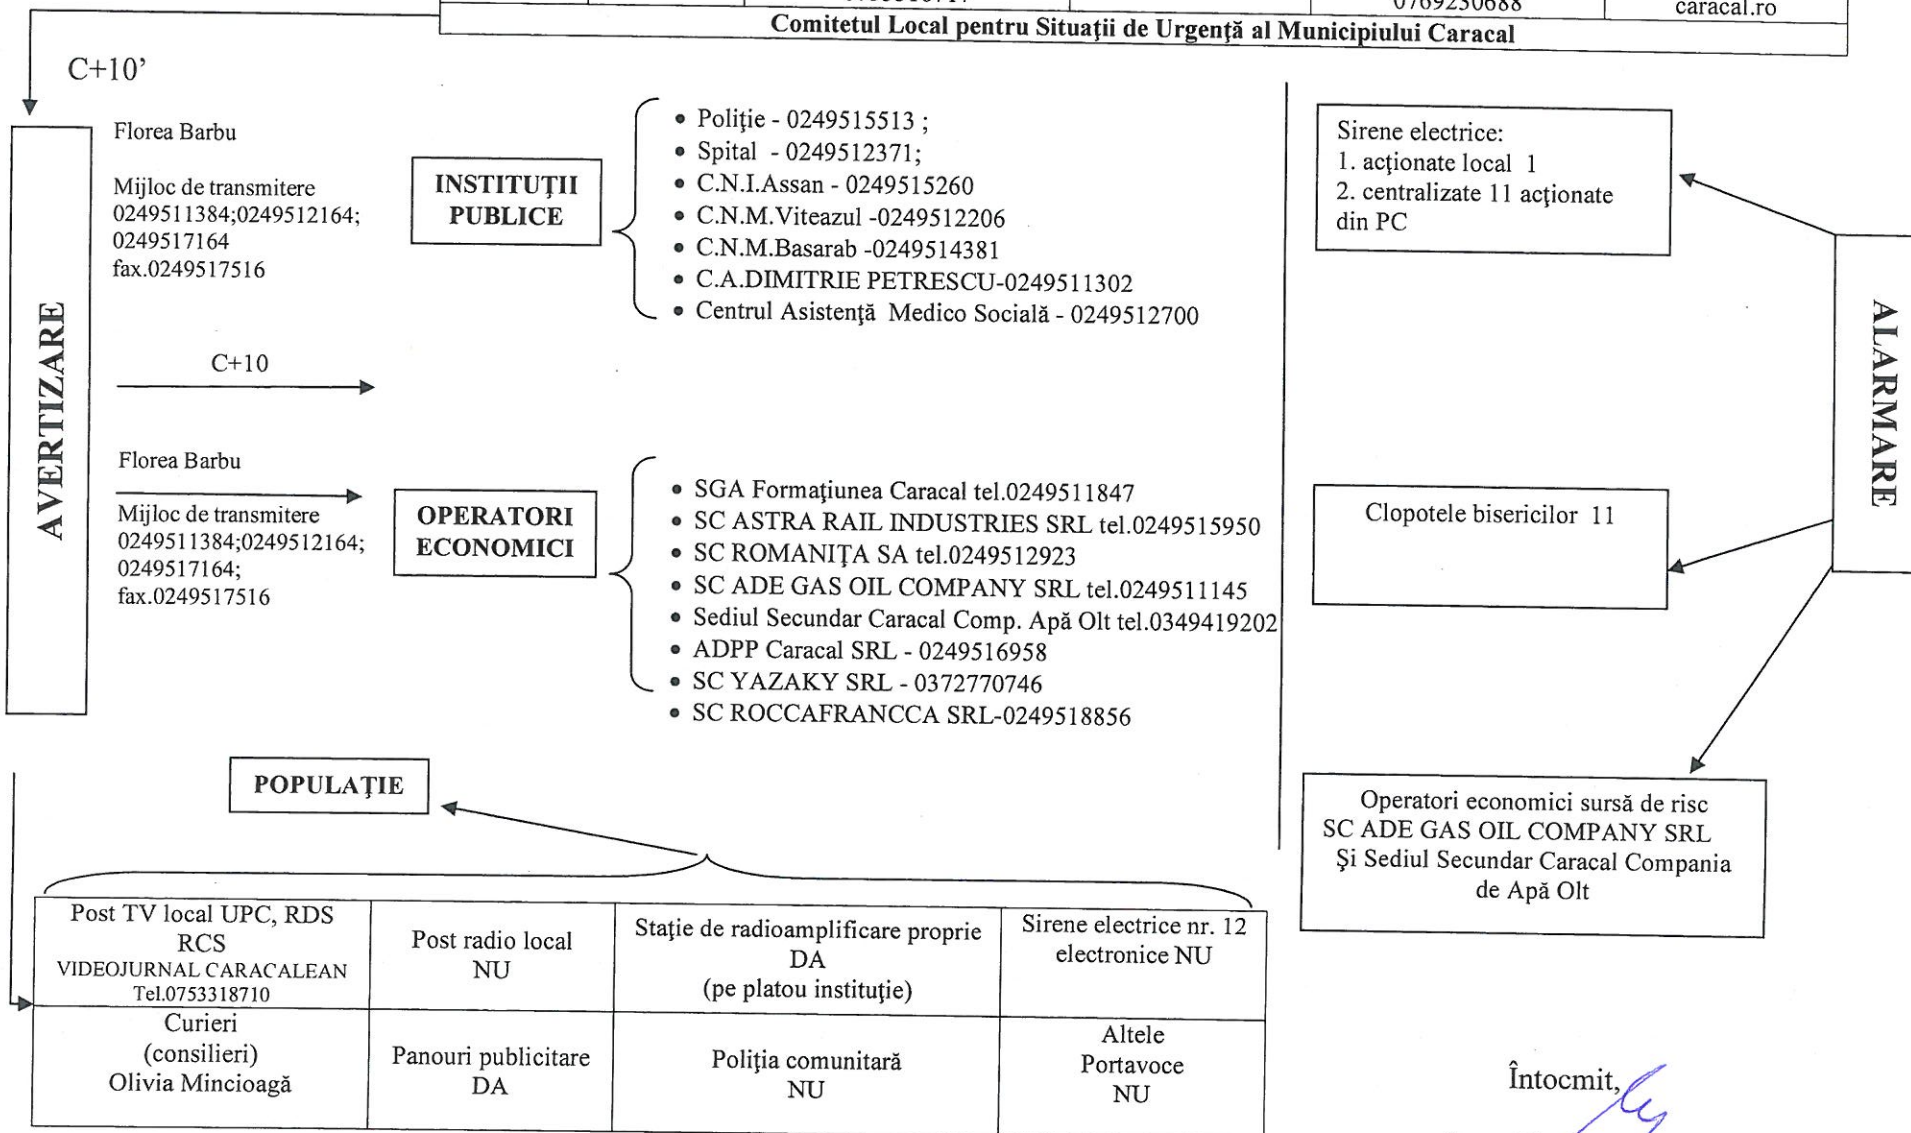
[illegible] | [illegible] | 0769230688 | caracal.ro

Comitetul Local pentru Situaţii de Urgenţă al Municipiului Caracal

C+10'

AVERTIZARE

Florea Barbu

Mijloc de transmitere 0249511384;0249512164; 0249517164 fax.0249517516

INSTITUŢII PUBLICE

• Poliţie - 0249515513 ;
• Spital - 0249512371;
• C.N.I.Assan - 0249515260
• C.N.M.Viteazul -0249512206
• C.N.M.Basarab -0249514381
• C.A.DIMITRIE PETRESCU-0249511302
• Centrul Asistenţă Medico Socială - 0249512700

C+10

Florea Barbu

Mijloc de transmitere 0249511384;0249512164; 0249517164; fax.0249517516

OPERATORI ECONOMICI

• SGA Formaţiunea Caracal tel.0249511847
• SC ASTRA RAIL INDUSTRIES SRL tel.0249515950
• SC ROMANIŢA SA tel.0249512923
• SC ADE GAS OIL COMPANY SRL tel.0249511145
• Sediul Secundar Caracal Comp. Apă Olt tel.0349419202
• ADPP Caracal SRL - 0249516958
• SC YAZAKY SRL - 0372770746
• SC ROCCAFRANCCA SRL-0249518856

ALARMARE

Sirene electrice:
1. acţionate local 1
2. centralizate 11 acţionate din PC

Clopotele bisericilor 11

Operatori economici sursă de risc SC ADE GAS OIL COMPANY SRL Şi Sediul Secundar Caracal Compania de Apă Olt

POPULAŢIE

| Post TV local UPC, RDS RCS VIDEOJURNAL CARACALEAN Tel.0753318710 | Post radio local NU | Staţie de radioamplificare proprie DA (pe platou instituţie) | Sirene electrice nr. 12 electronice NU |
|---|---|---|---|
| Curieri (consilieri) Olivia Mincioagă | Panouri publicitare DA | Poliţia comunitară NU | Altele Portavoce NU |

Întocmit,